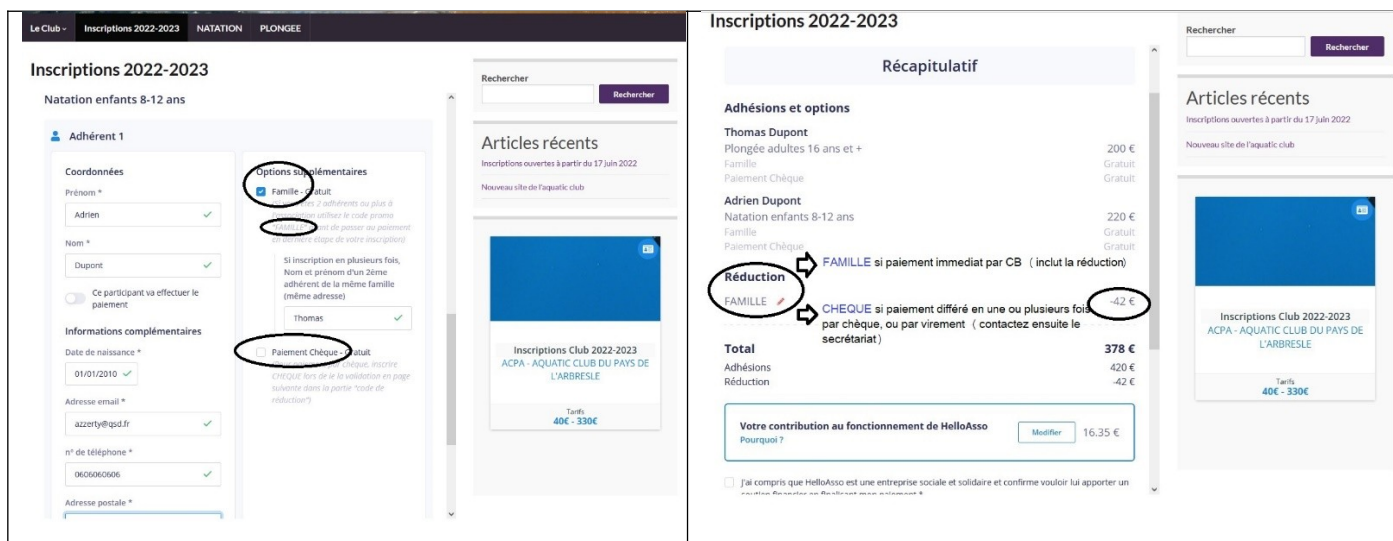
Le Club Inscriptions 2022-2023 NATATION PLONGEE

Inscriptions 2022-2023

Natation enfants 8-12 ans

Adhérent 1

Coordonnées

Prénom *

Adrien

Nom *

Dupont

Ce participant va effectuer le paiement

Informations complémentaires

Date de naissance *

01/01/2010

Adresse email *

azzerty@qsd.fr

n° de téléphone *

0606060606

Adresse postale *

Options supplémentaires

Famille - Gratuit

Si vous êtes 2 adhérents ou plus à l'inscription utilisez le code promo "FAMILLE" avant de passer au paiement en dernière étape de votre inscription)

Si inscription en plusieurs fois, Nom et prénom d'un 2ème adhérent de la même famille (même adresse)

Thomas

Paiement Chèque - Gratuit

(Si paiement par chèque, inscrire CHEQUE lors de le la validation en page suivante dans la partie "code de réduction")

Rechercher

Rechercher

Articles récents

Inscriptions ouvertes à partir du 17 juin 2022

Nouveau site de l'aquatic club

Inscriptions Club 2022-2023

ACPA - AQUATIC CLUB DU PAYS DE L'ARBRESLE

Tarifs

40€ - 330€

Inscriptions 2022-2023

Récapitulatif

Adhésions et options

Thomas Dupont

Plongée adultes 16 ans et + 200 €

Famille Gratuit

Paiement Chèque Gratuit

Adrien Dupont

Natation enfants 8-12 ans 220 €

Famille Gratuit

Paiement Chèque Gratuit

Réduction

FAMILLE -42 €

FAMILLE si paiement immediat par CB ( inclut la réduction)

CHEQUE si paiement différé en une ou plusieurs fois par chèque, ou par virement ( contactez ensuite le secrétariat)

Total 378 €

Adhésions 420 €

Réduction -42 €

Votre contribution au fonctionnement de HelloAsso

Pourquoi ?

Modifier 16.35 €

J'ai compris que HelloAsso est une entreprise sociale et solidaire et confirme vouloir lui apporter un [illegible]

Rechercher

Rechercher

Articles récents

Inscriptions ouvertes à partir du 17 juin 2022

Nouveau site de l'aquatic club

Inscriptions Club 2022-2023

ACPA - AQUATIC CLUB DU PAYS DE L'ARBRESLE

Tarifs

40€ - 330€